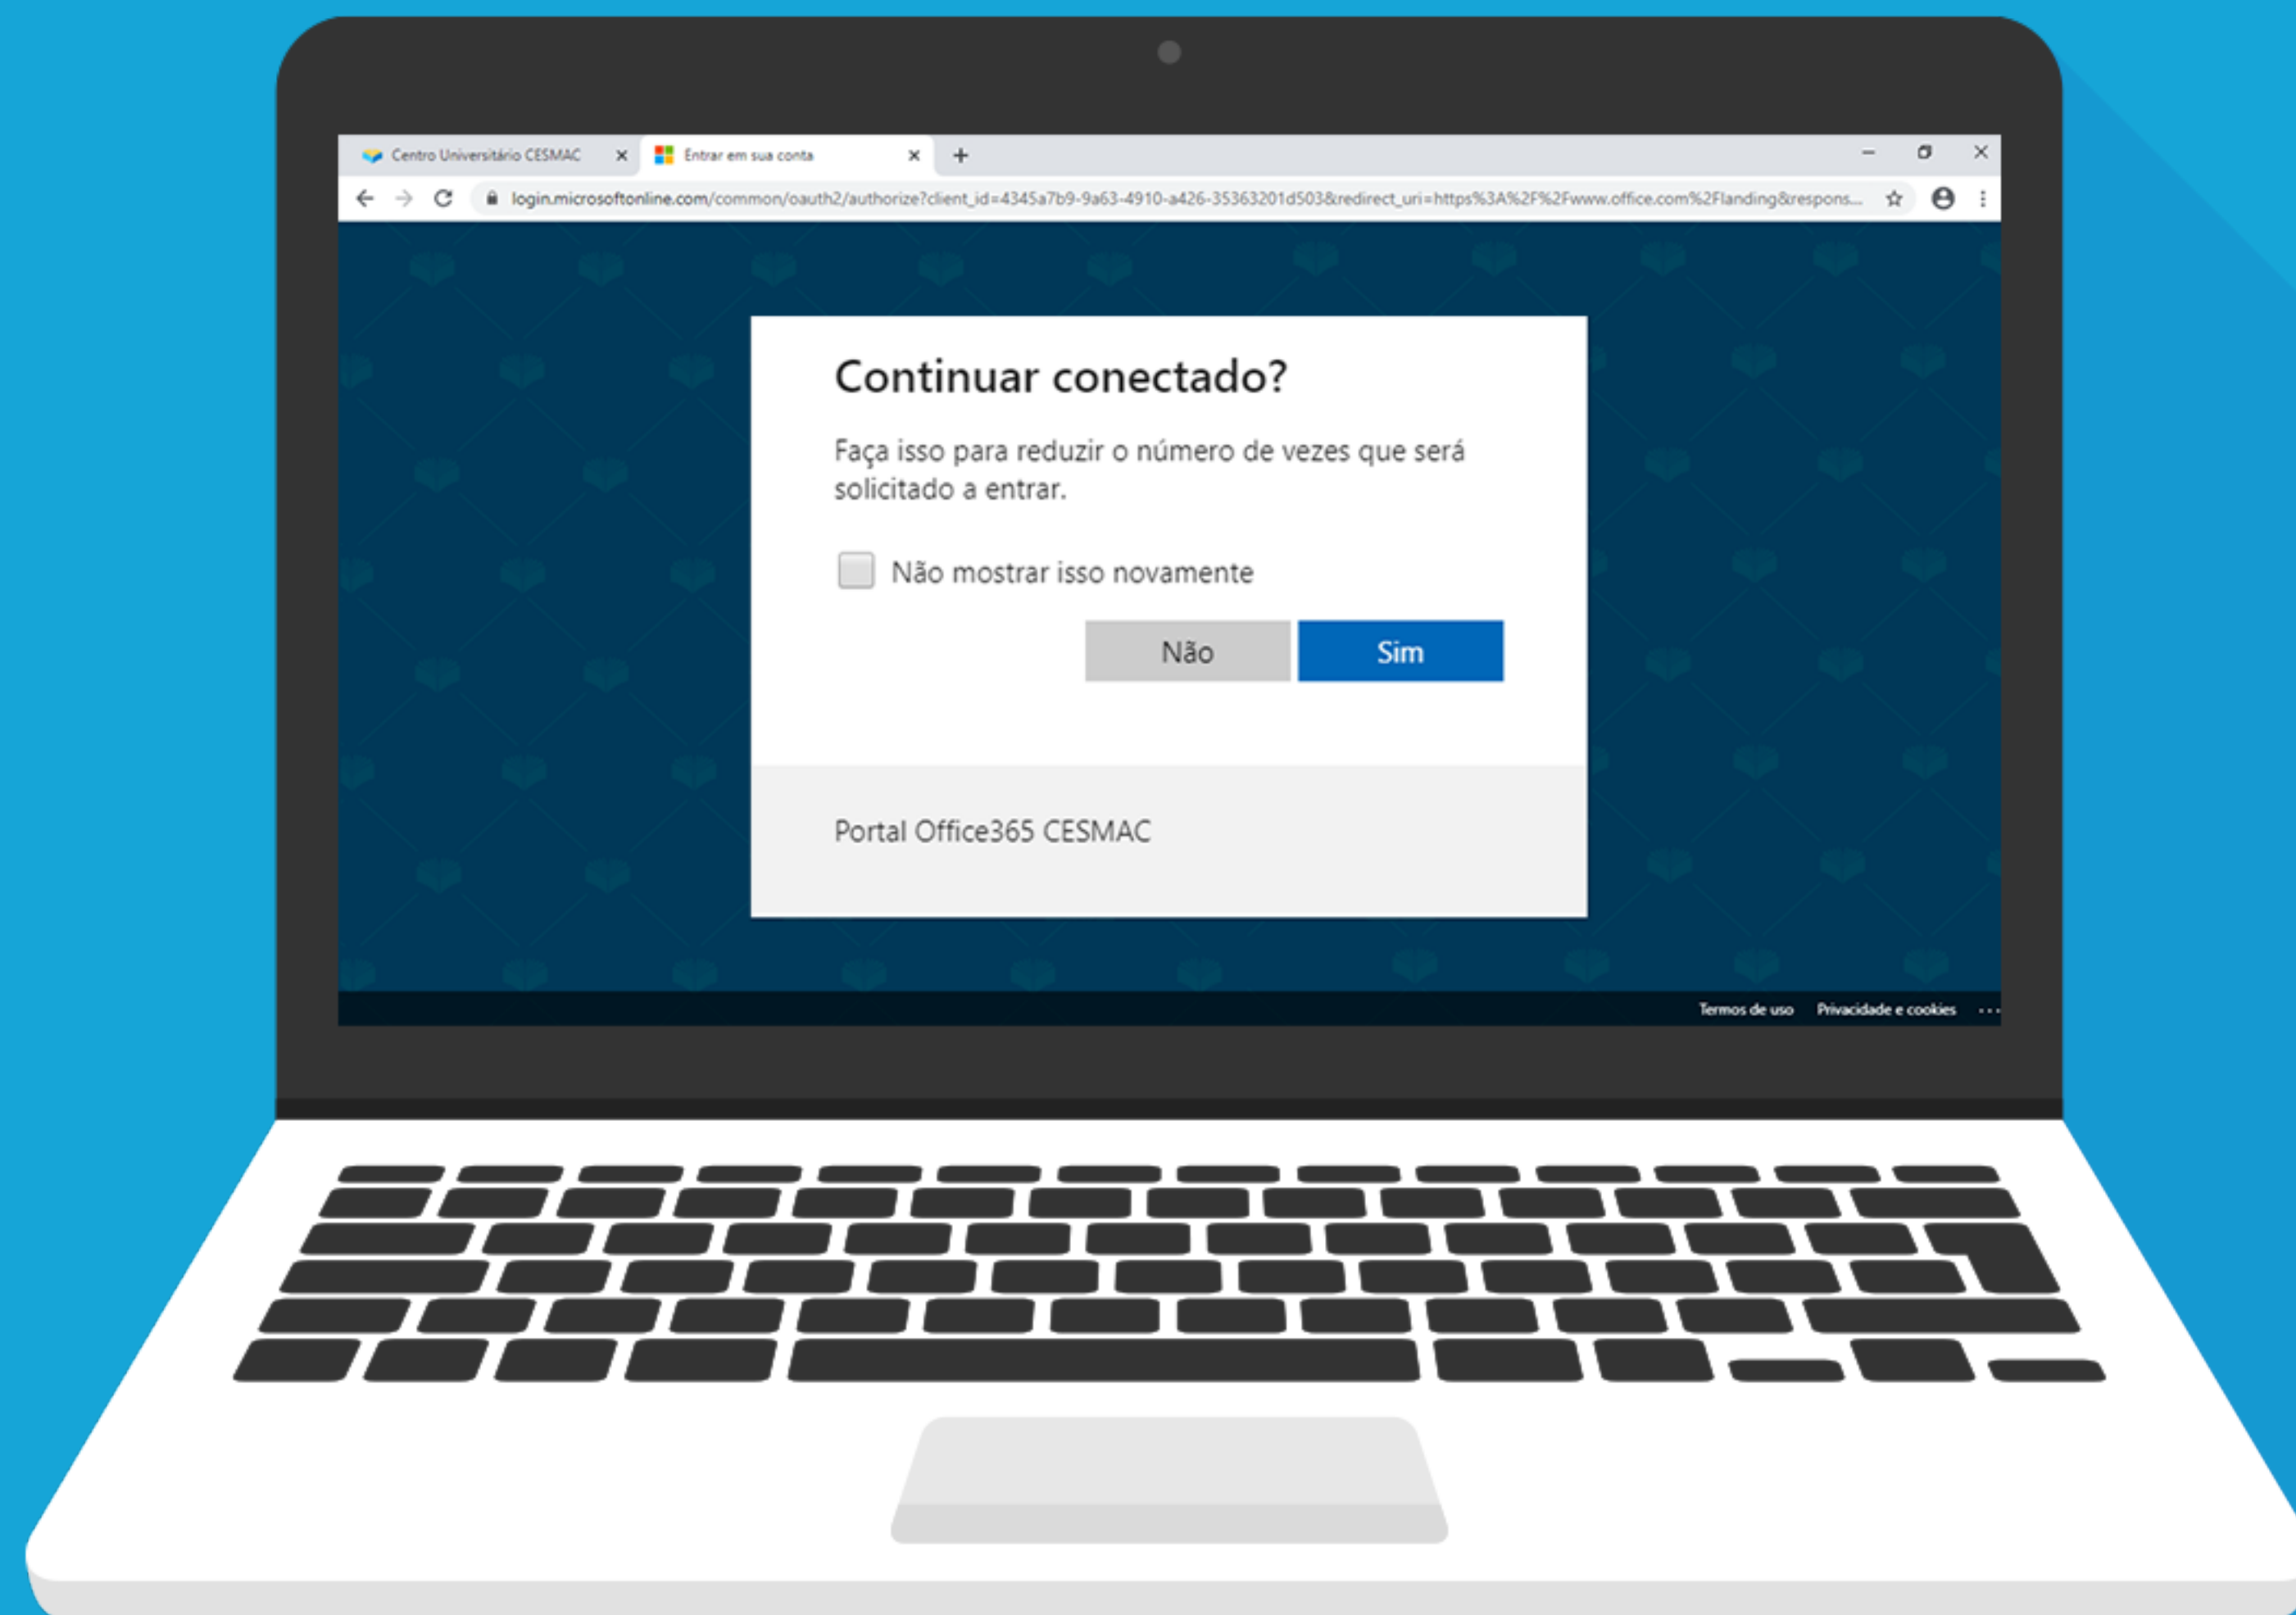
Centro Universitário CESMAC ×
Entrar em sua conta ×
+

login.microsoftonline.com/common/oauth2/authorize?client_id=4345a7b9-9a63-4910-a426-35363201d503&redirect_uri=https%3A%2F%2Fwww.office.com%2Flanding&respons...

Continuar conectado?

Faça isso para reduzir o número de vezes que será solicitado a entrar.

Não mostrar isso novamente

Não

Sim

Portal Office365 CESMAC

Termos de uso Privacidade e cookies ...